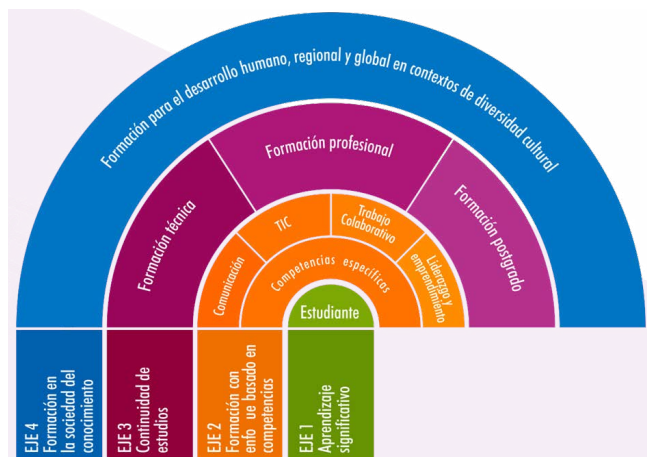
Formación para el desarrollo humano, regional y global en contextos de diversidad cultural

Formación profesional

Formación técnica

Formación postgrado

TIC

Trabajo Colaborativo

Comunicación

Liderazgo y emprendimiento

Competencias específicas

Estudiante

EJE 4 Formación en la sociedad del conocimiento

EJE 3 Continuidad de estudios

EJE 2 Formación con enfoque basado en competencias

EJE 1 Aprendizaje significativo